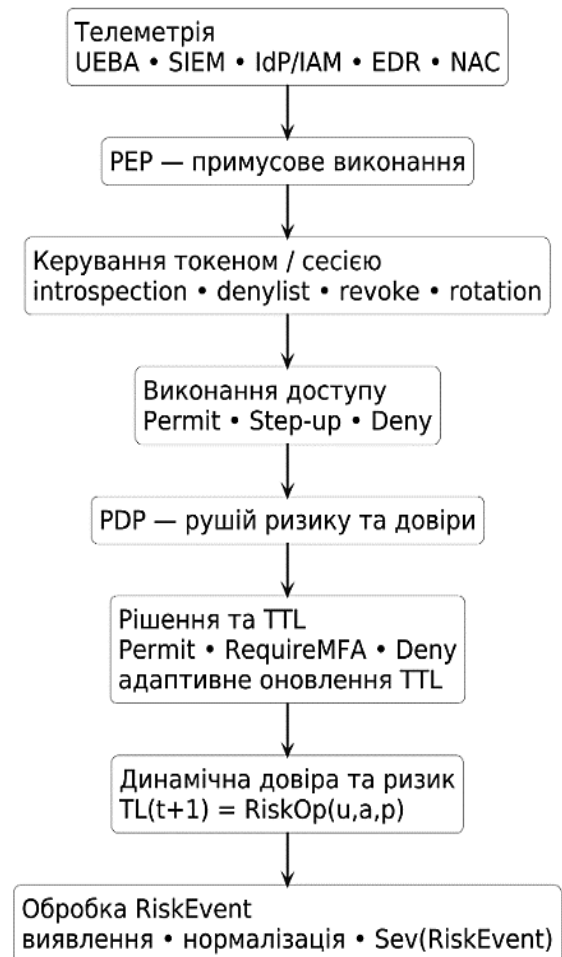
Телеметрія
UEBA • SIEM • IdP/IAM • EDR • NAC

PEP — примусове виконання

Керування токеном / сесією
introspection • denylist • revoke • rotation

Виконання доступу
Permit • Step-up • Deny

PDP — рушій ризику та довіри

Рішення та TTL
Permit • RequireMFA • Deny
адаптивне оновлення TTL

Динамічна довіра та ризик
TL(t+1) = RiskOp(u,a,p)

Обробка RiskEvent
виявлення • нормалізація • Sev(RiskEvent)